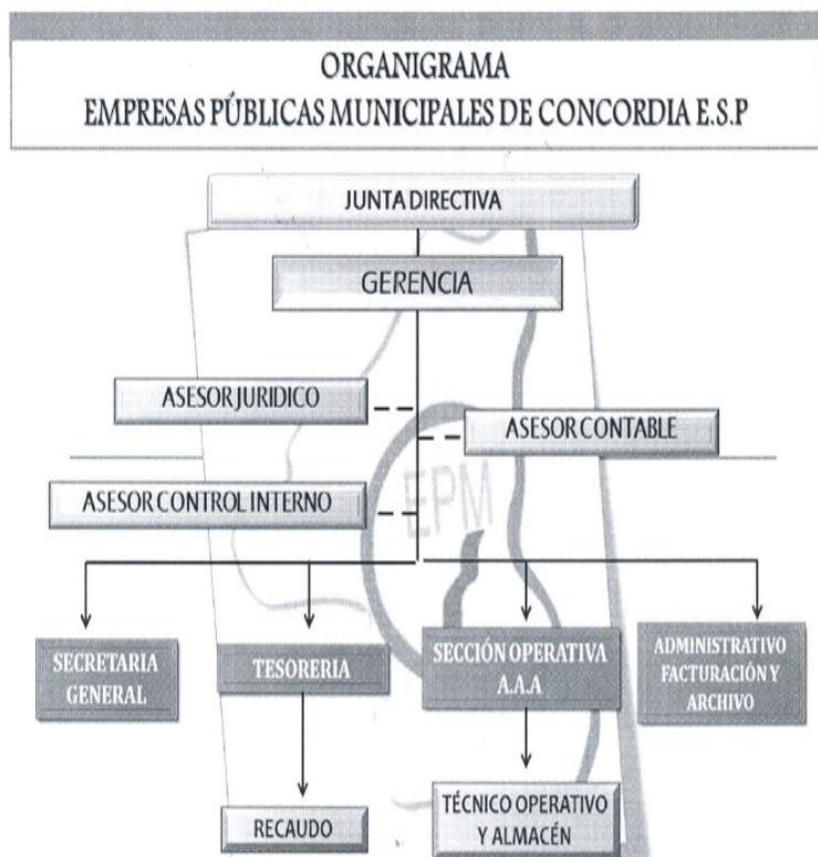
ORGANIGRAMA
EMPRESAS PÚBLICAS MUNICIPALES DE CONCORDIA E.S.P

JUNTA DIRECTIVA

GERENCIA

ASESOR JURIDICO

ASESOR CONTABLE

ASESOR CONTROL INTERNO

EPM

SECRETARIA GENERAL

TESORERIA

SECCIÓN OPERATIVA A.A.A

ADMINISTRATIVO FACTURACIÓN Y ARCHIVO

RECAUDO

TÉCNICO OPERATIVO Y ALMACÉN